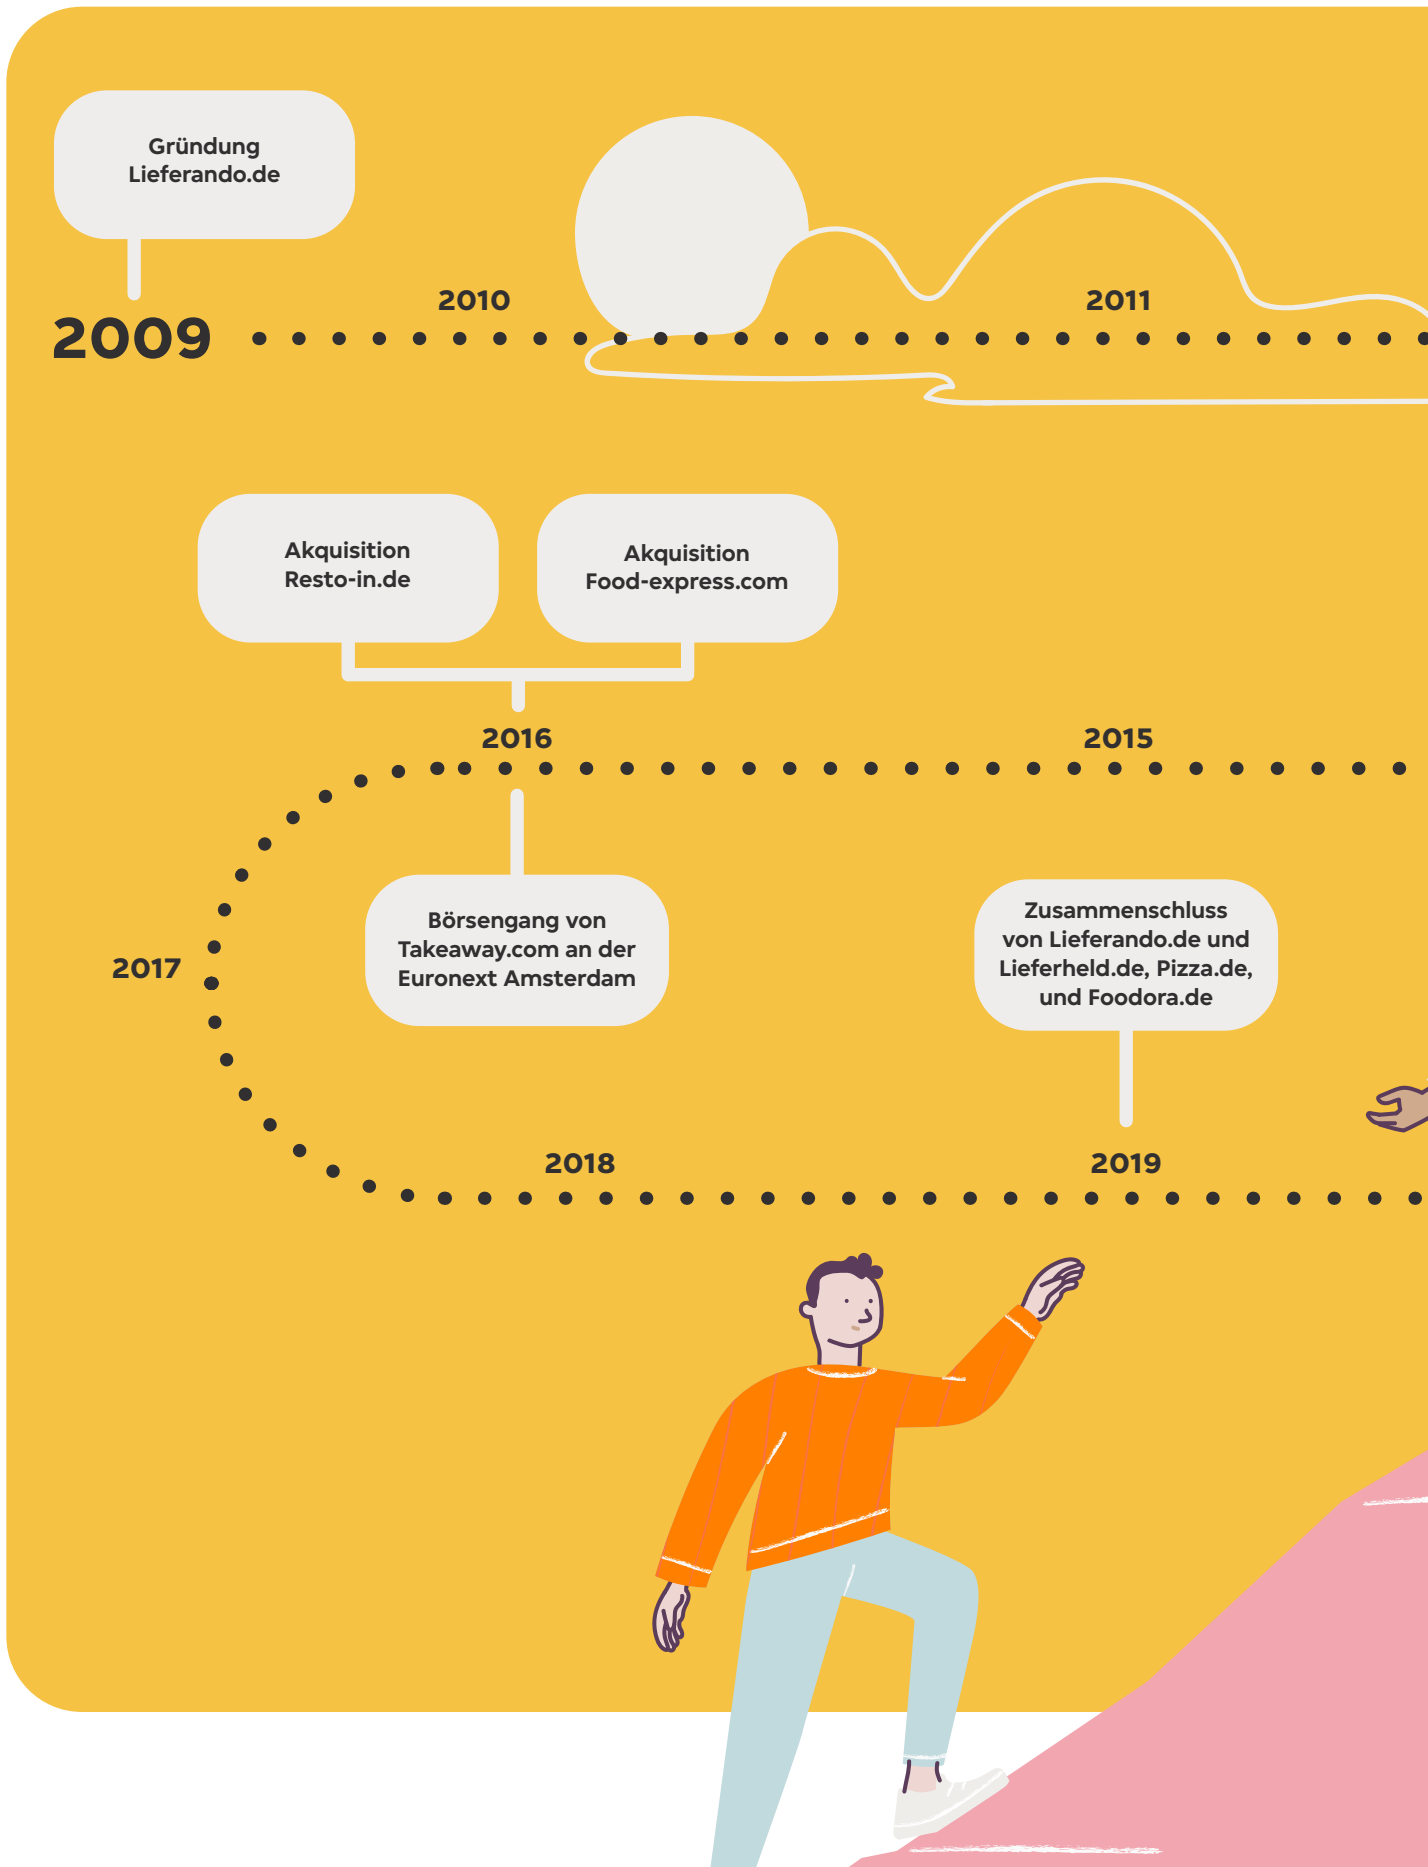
Gründung Lieferando.de

2009

2010

2011

Akquisition Resto-in.de

Akquisition Food-express.com

2016

2015

2017

Börsengang von Takeaway.com an der Euronext Amsterdam

Zusammenschluss von Lieferando.de und Lieferheld.de, Pizza.de, und Foodora.de

2018

2019